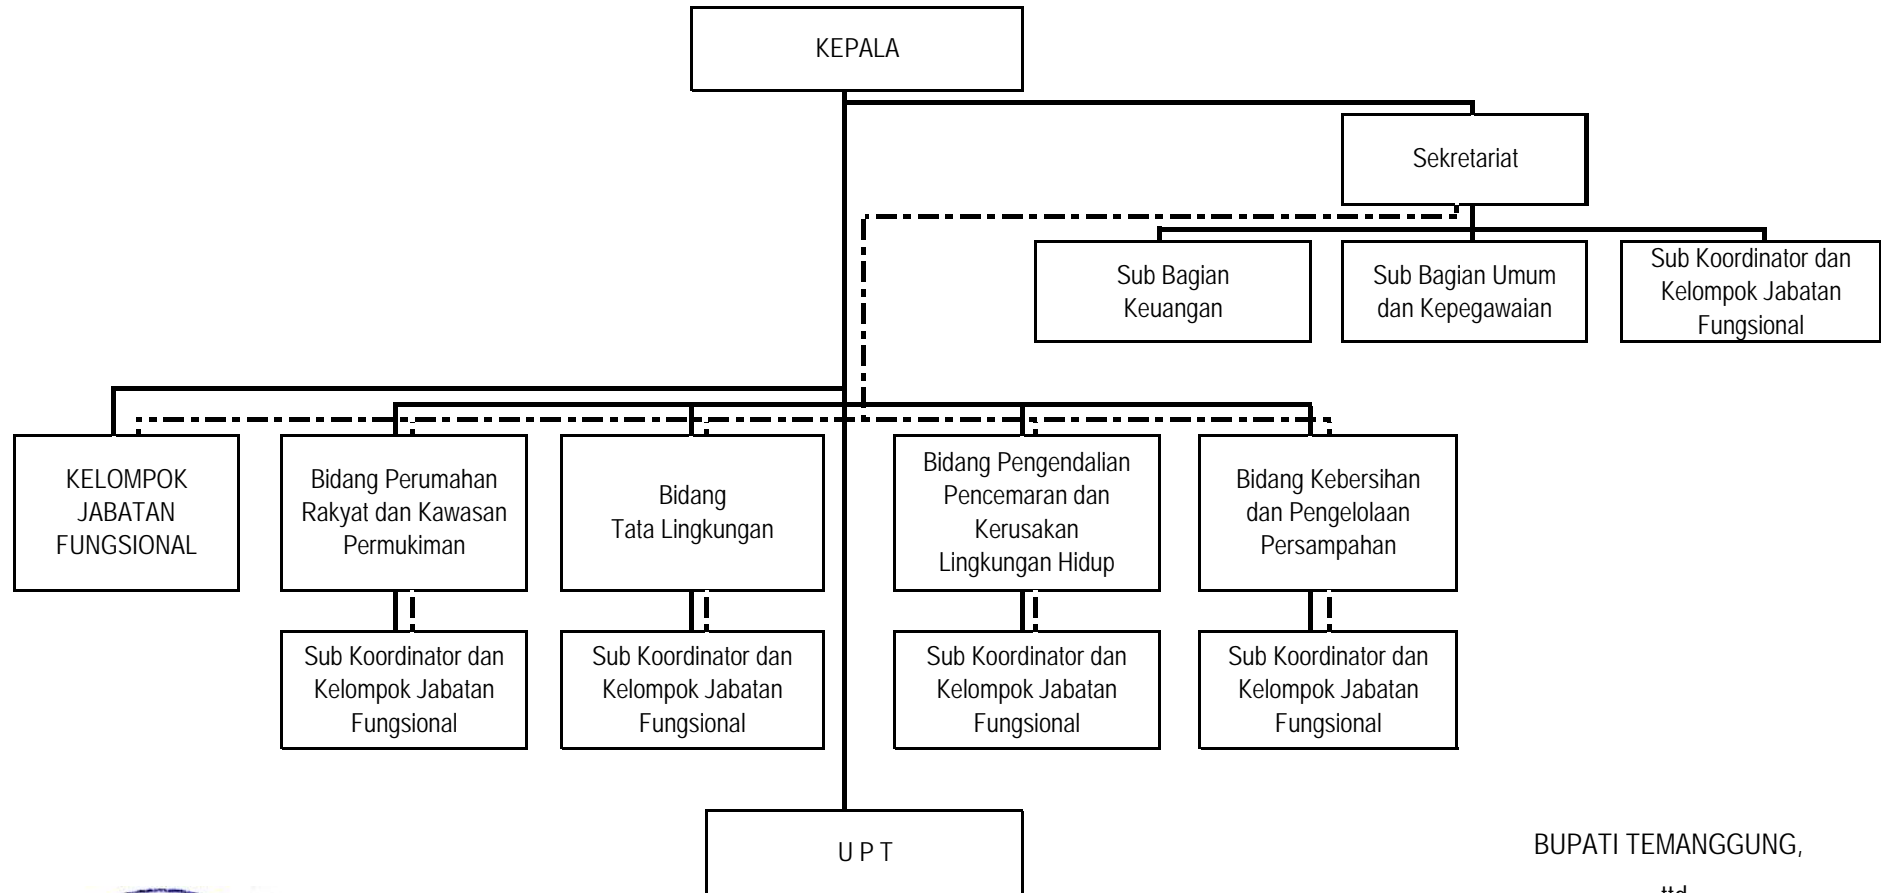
KEPALA

Sekretariat

Sub Bagian Keuangan

Sub Bagian Umum dan Kepegawaian

Sub Koordinator dan Kelompok Jabatan Fungsional

KELOMPOK JABATAN FUNGSIONAL

Bidang Perumahan Rakyat dan Kawasan Permukiman

Bidang Tata Lingkungan

Bidang Pengendalian Pencemaran dan Kerusakan Lingkungan Hidup

Bidang Kebersihan dan Pengelolaan Persampahan

Sub Koordinator dan Kelompok Jabatan Fungsional

Sub Koordinator dan Kelompok Jabatan Fungsional

Sub Koordinator dan Kelompok Jabatan Fungsional

Sub Koordinator dan Kelompok Jabatan Fungsional

U P T

BUPATI TEMANGGUNG,

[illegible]